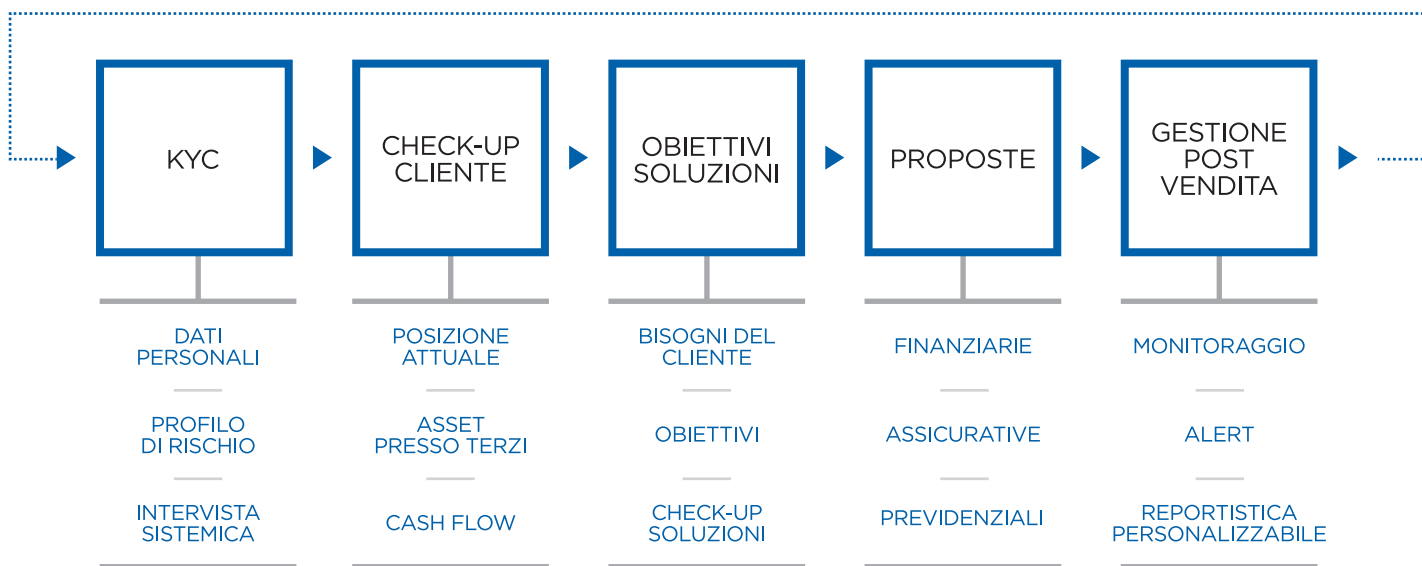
KYC

DATI PERSONALI

PROFILO DI RISCHIO

INTERVISTA SISTEMICA

CHECK-UP CLIENTE

POSIZIONE ATTUALE

ASSET PRESSO TERZI

CASH FLOW

OBIETTIVI SOLUZIONI

BISOGNI DEL CLIENTE

OBIETTIVI

CHECK-UP SOLUZIONI

PROPOSTE

FINANZIARIE

ASSICURATIVE

PREVIDENZIALI

GESTIONE POST VENDITA

MONITORAGGIO

ALERT

REPORTISTICA PERSONALIZZABILE